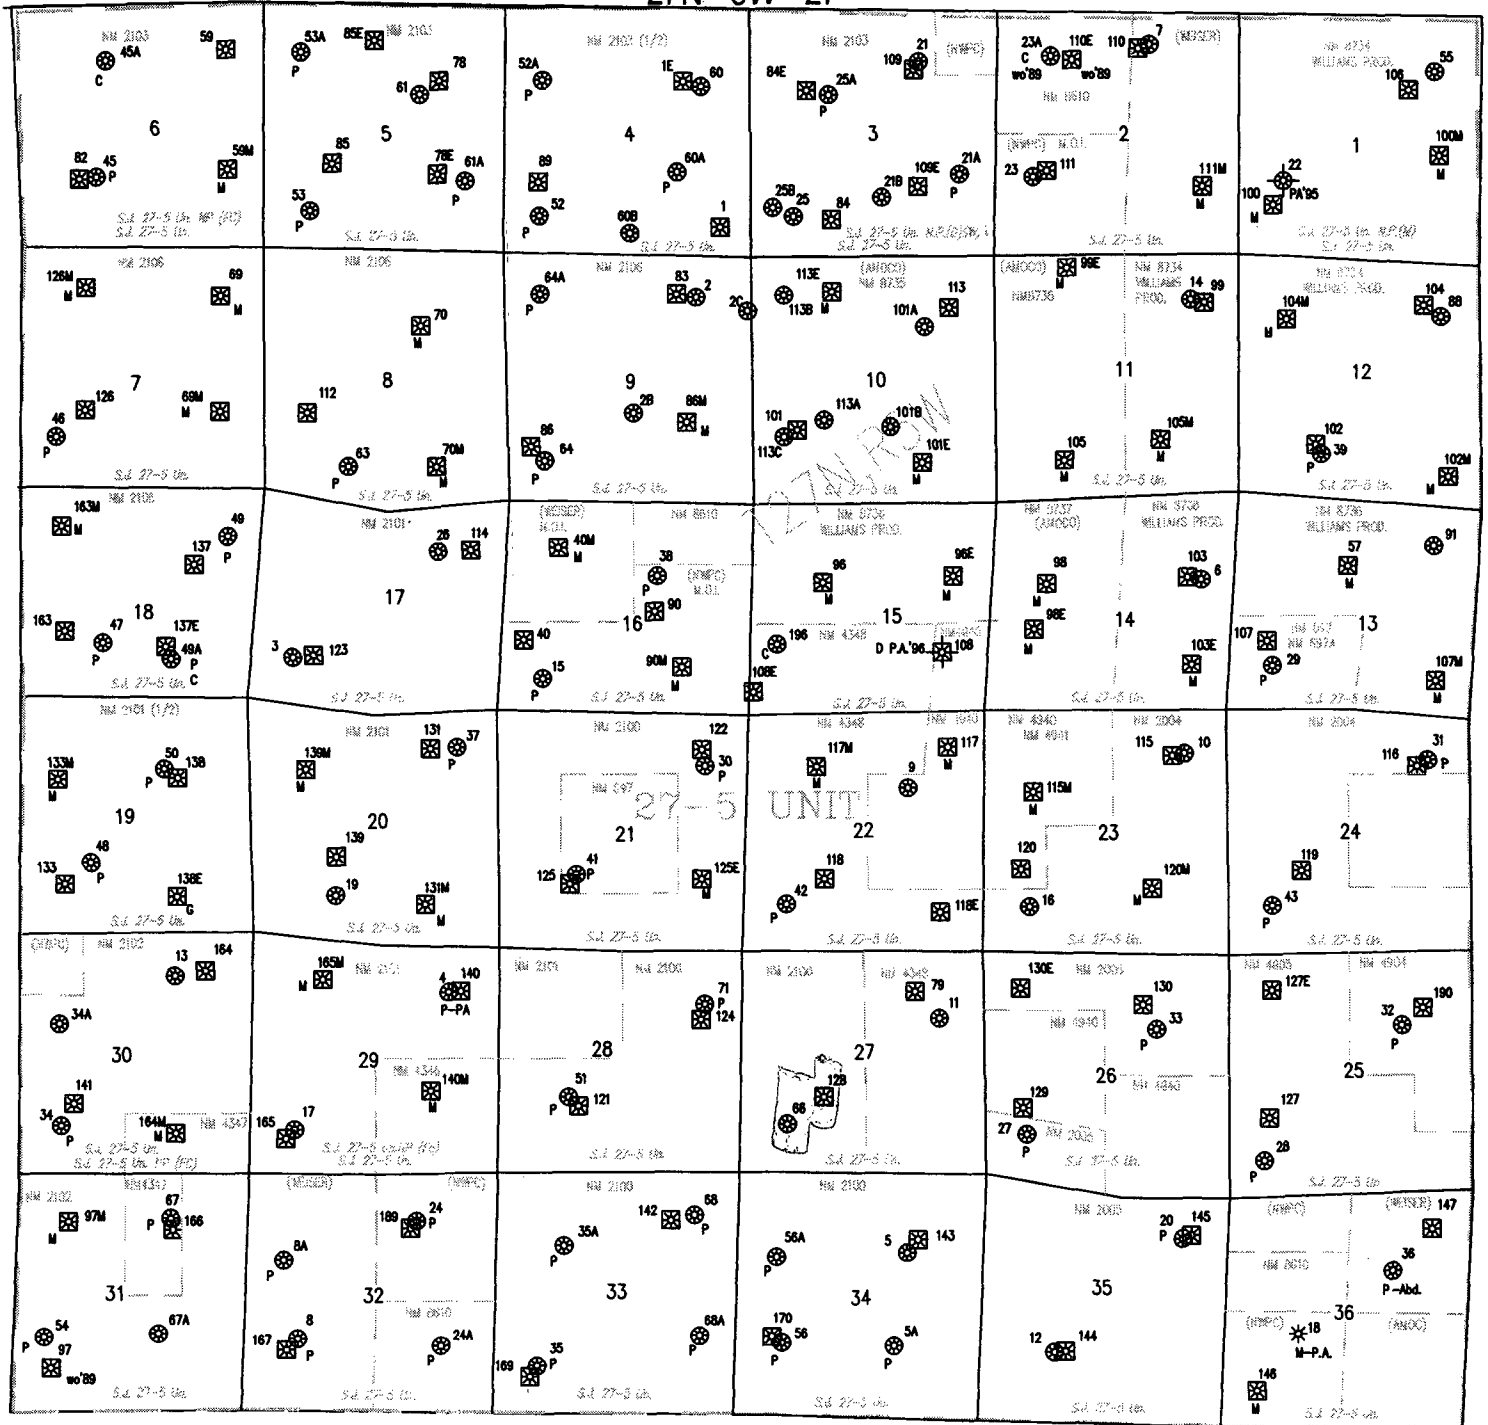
27N 5W 27

NM 2103 45A C 59 6 82 45 P 59M M S.J. 27-5 Un. NP (PC) S.J. 27-5 Un.

53A P 85E NM 2103 78 61 5 85 78E 61A P 53 P S.J. 27-5 Un.

NM 2102 (1/2) 52A P 1E 60 4 89 60A P 52 P 60B 1 S.J. 27-5 Un.

NM 2103 21 109 (NWPC) 84E 25A P 3 25B 25 84 21B 109E 21A P S.J. 27-5 Un. S.J. 27-5 Un.

23A C wo'89 110E wo'89 110 7 (MESER) NM 0610 (NWPC) M.O.I. 2 23 111 111M M

NM 8734 WILLIAMS PROD. 106 55 1 100M M 22 100 M PA'95 S.J. 27-5 Un. S.J. 27-5 Un.

126M M NM 2106 69 M 7 126 69M M 46 P S.J. 27-5 Un.

NM 2106 70 M 8 112 63 P 70M M S.J. 27-5 Un.

64A P NM 2106 83 2 2C 9 2B 86M M 86 64 S.J. 27-5 Un.

113E 113B M (AMOCO) NM 8735 113 101A 10 101 113C 113A 101B 101E M S.J. 27-5 Un.

(AMOCO) 99E M NM8736 NM 8734 WILLIAMS PROD. 14 99 11 105 M 105M M S.J. 27-5 Un.

NM 8734 WILLIAMS PROD. 104M M 104 88 12 102 39 P 102M M S.J. 27-5 Un.

127N ROW

163M M NM 2106 49 P 137 P 18 163 47 P 137E 49A P C S.J. 27-5 Un.

NM 2101 26 114 17 3 123 S.J. 27-5 Un.

(MESER) M.O.I. 40M M NM 0610 38 (NWPC) M.O.I. 90 16 40 15 P 90M M S.J. 27-5 Un.

NM 8736 WILLIAMS PROD. 96 M 96E M 15 C 196 NM 4348 D P.A.'96 108 108E S.J. 27-5 Un.

NM 8737 (AMOCO) 98 M 98E M 14 103 6 NM 8736 WILLIAMS PROD. 103E M S.J. 27-5 Un.

NM 8736 WILLIAMS PROD. 57 M 91 107 29 P NM 6974 13 107M M S.J. 27-5 Un.

NM 2101 (1/2) 133M M 50 P 138 19 48 P 133 138E G S.J. 27-5 Un.

NM 2101 131 37 P 139M M 20 139 19 131M M S.J. 27-5 Un.

NM 2100 122 30 P NM 597 27-5 UNIT 21 125 41 P 125E M S.J. 27-5 Un.

NM 4348 117M M NM 1940 117 M 9 22 118 42 P 118E S.J. 27-5 Un.

NM 4840 NM 4941 NM 2004 115 10 115M M 23 120 16 120M M S.J. 27-5 Un.

NM 2004 116 31 P 24 119 43 P S.J. 27-5 Un.

(NWPC) NM 2102 13 164 34A 30 141 34 P 164M M NM 4347 S.J. 27-5 Un. S.J. 27-5 Un. PP (PC)

165M M NM 2101 4 140 P-PA 29 NM 4346 140M M 165 17 S.J. 27-5 Un. S.J. 27-5 Un.

NM 2101 NM 2100 71 P 124 28 51 P 121 S.J. 27-5 Un.

NM 2100 NM 4348 79 11 27 128 68 S.J. 27-5 Un.

130E NM 2005 130 33 P NM 4940 26 NM 4440 129 27 P NM 2005 S.J. 27-5 Un.

NM 4805 127E NM 4904 32 P 190 25 127 28 P S.J. 27-5 Un.

NM 2102 NM 4347 97M M 67 P 166 31 54 P 97 wo'89 67A S.J. 27-5 Un.

(MESER) (NWPC) 189 24 P 8A P 32 NM 0610 167 8 P 24A P S.J. 27-5 Un.

NM 2100 142 68 P 35A 33 68A 169 35 P S.J. 27-5 Un.

NM 2100 56A P 5 143 34 170 56 P 5A P S.J. 27-5 Un.

NM 2005 20 P 145 35 12 144 S.J. 27-5 Un.

(NWPC) (MESER) 147 NM 0610 36 P-Abd. (NWPC) 18 M-P.A. 36 (AMOC) 146 M S.J. 27-5 Un.